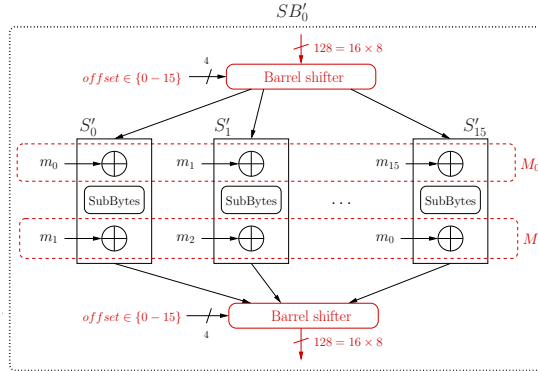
$SB'_0$

$128 = 16 \times 8$

$offset \in \{0-15\}$

4

Barrel shifter

$S'_0$

$S'_1$

$S'_{15}$

$m_0$

$m_1$

$m_{15}$

$M_0$

SubBytes

SubBytes

$\cdots$

SubBytes

$m_1$

$m_2$

$m_0$

$M$

$offset \in \{0-15\}$

4

Barrel shifter

$128 = 16 \times 8$